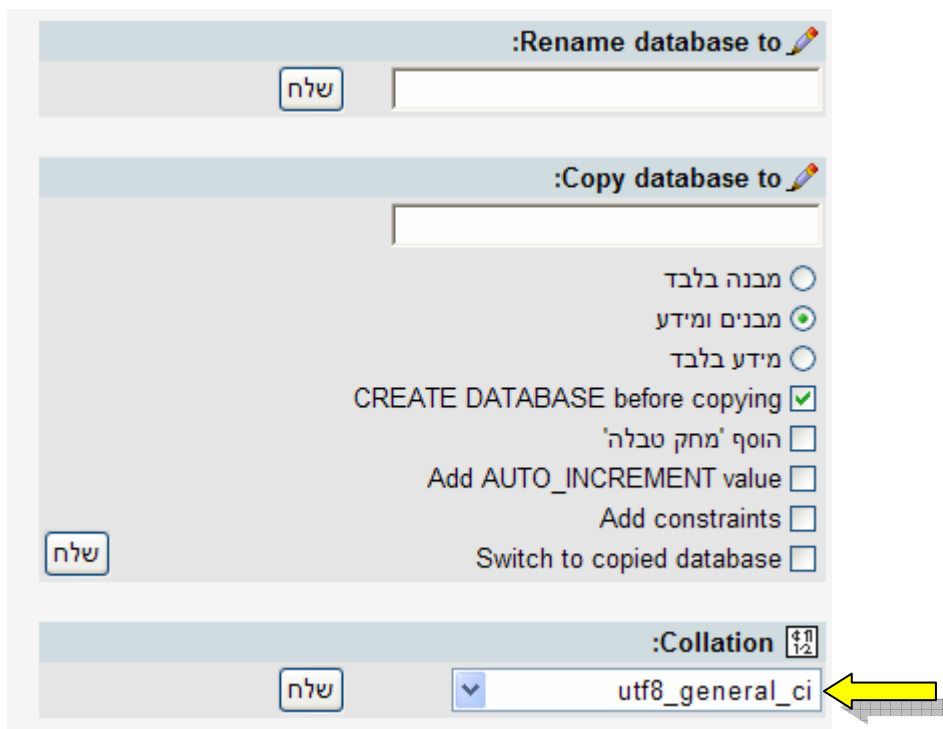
:Rename database to

שלח

:Copy database to

מבנה בלבד

מבנים ומידע

מידע בלבד

CREATE DATABASE before copying

הוסף 'מחק טבלה'

Add AUTO_INCREMENT value

Add constraints

Switch to copied database

שלח

:Collation

utf8_general_ci

שלח